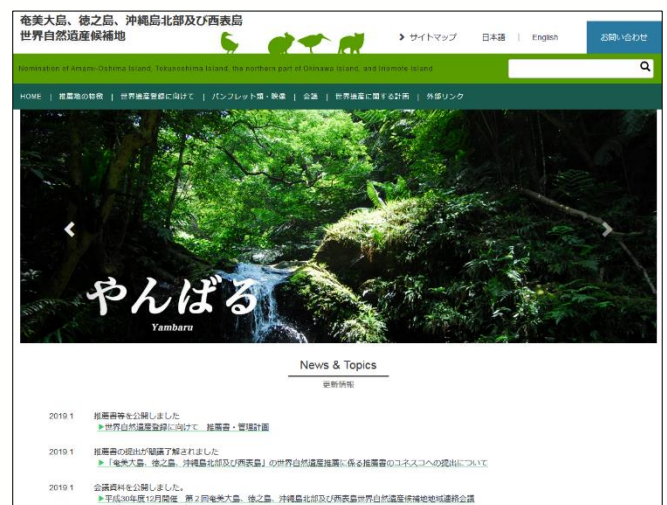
奄美大島、徳之島、沖縄島北部及び西表島
世界自然遺産候補地

サイトマップ　日本語 | English　お問い合わせ

Nomination of Amami-Oshima Island, Tokunoshima Island, the northern part of Okinawa Island, and Iriomote Island

HOME | 推薦地の特徴 | 世界遺産登録に向けて | パンフレット類・映像 | 会議 | 世界遺産に関する計画 | 外部リンク

やんばる
Yambaru

News & Topics
更新情報

2019.1　推薦書等を公開しました
▶世界自然遺産登録に向けて　推薦書・管理計画

2019.1　推薦書の提出が閣議了解されました
▶「奄美大島、徳之島、沖縄島北部及び西表島」の世界自然遺産推薦に係る推薦書のユネスコへの提出について

2019.1　会議資料を公開しました。
▶平成30年度12月開催　第2回奄美大島、徳之島、沖縄島北部及び西表島世界自然遺産候補地地域連絡会議